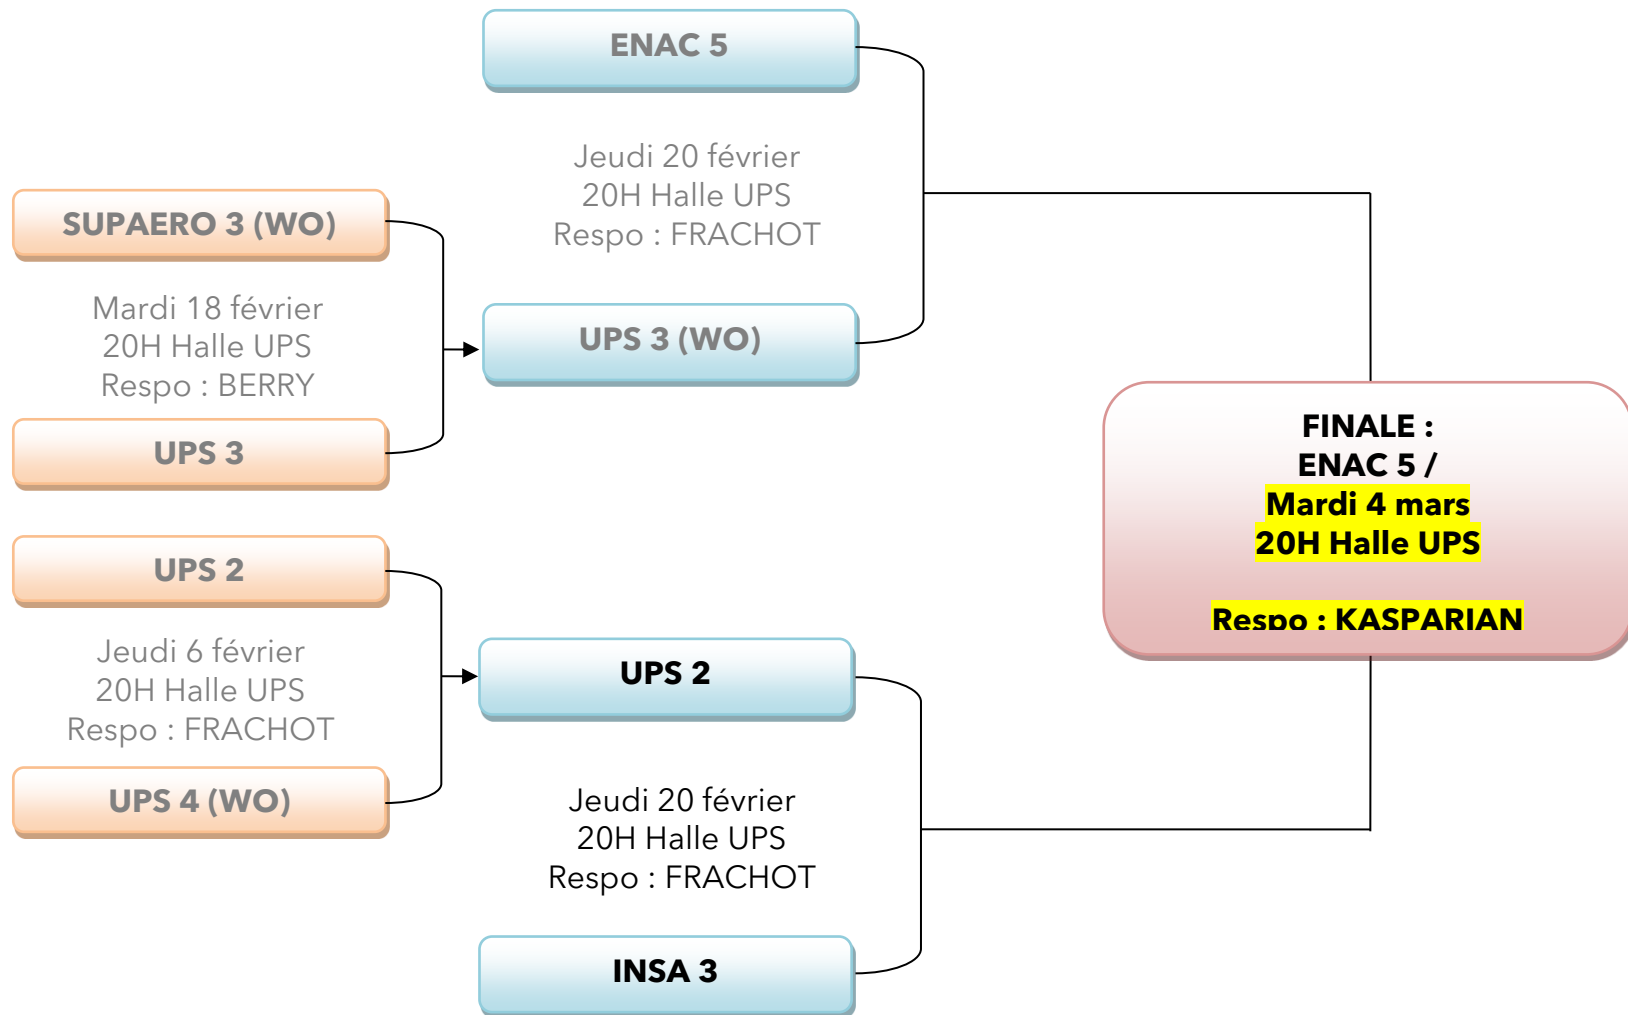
ENAC 5

Jeudi 20 février
20H Halle UPS
Respo : FRACHOT

SUPAERO 3 (WO)

Mardi 18 février
20H Halle UPS
Respo : BERRY

UPS 3

UPS 3 (WO)

FINALE :
ENAC 5 /
Mardi 4 mars
20H Halle UPS

Respo : KASPARIAN

UPS 2

Jeudi 6 février
20H Halle UPS
Respo : FRACHOT

UPS 4 (WO)

UPS 2

Jeudi 20 février
20H Halle UPS
Respo : FRACHOT

INSA 3